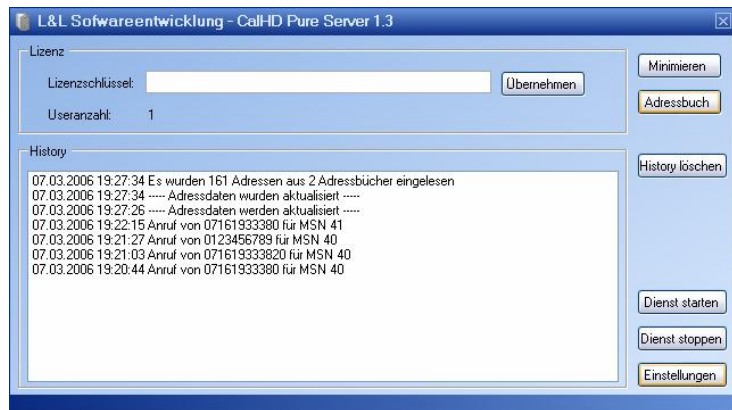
L&L Sofwareentwicklung - CalHD Pure Server 1.3

Lizenz

Lizenzschlüssel:

Übernehmen

Useranzahl: 1

Minimieren

Adressbuch

History

History löschen

07.03.2006 19:27:34 Es wurden 161 Adressen aus 2 Adressbücher eingelesen
07.03.2006 19:27:34 ----- Adressdaten wurden aktualisiert -----
07.03.2006 19:27:26 ----- Adressdaten werden aktualisiert -----
07.03.2006 19:22:15 Anruf von 07161933380 für MSN 41
07.03.2006 19:21:27 Anruf von 0123456789 für MSN 40
07.03.2006 19:21:03 Anruf von 071619333820 für MSN 40
07.03.2006 19:20:44 Anruf von 07161933380 für MSN 40

Dienst starten

Dienst stoppen

Einstellungen